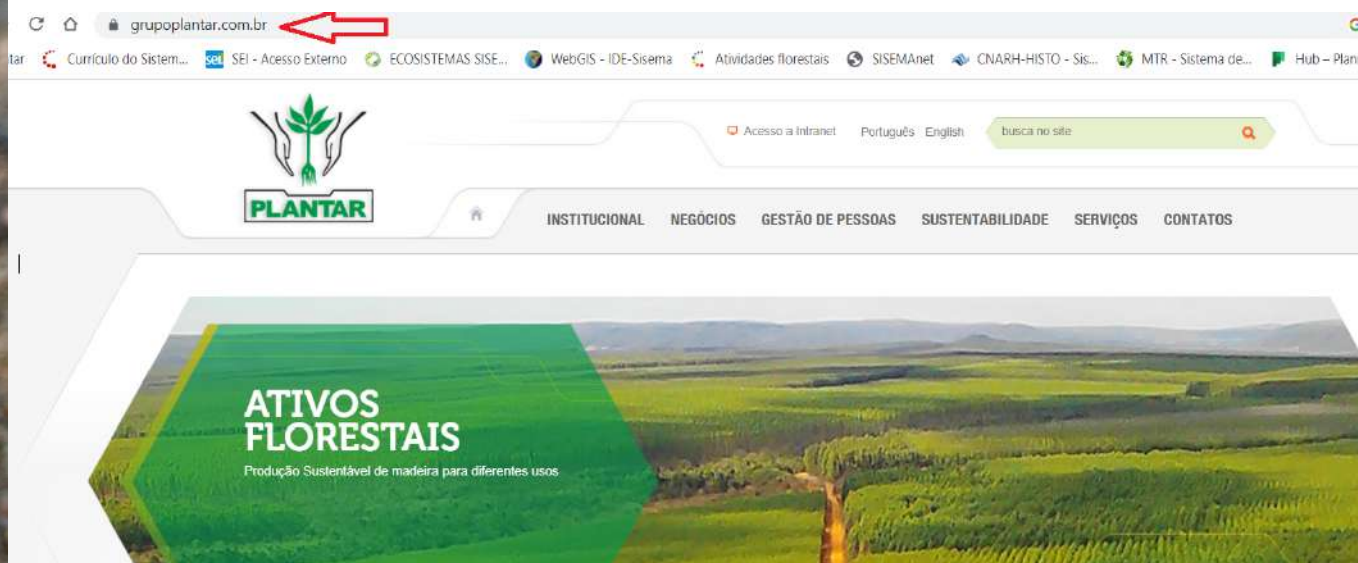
grupoplantar.com.br

tar Currículo do Sistem... SEI - Acesso Externo ECOSISTEMAS SISE... WebGIS - IDE-Sisema Atividades florestais SISEMAnet CNARH-HISTO - Sis... MTR - Sistema de... Hub – Plan

PLANTAR

Acesso a Intranet Português English busca no site

INSTITUCIONAL NEGÓCIOS GESTÃO DE PESSOAS SUSTENTABILIDADE SERVIÇOS CONTATOS

ATIVOS FLORESTAIS
Produção Sustentável de madeira para diferentes usos